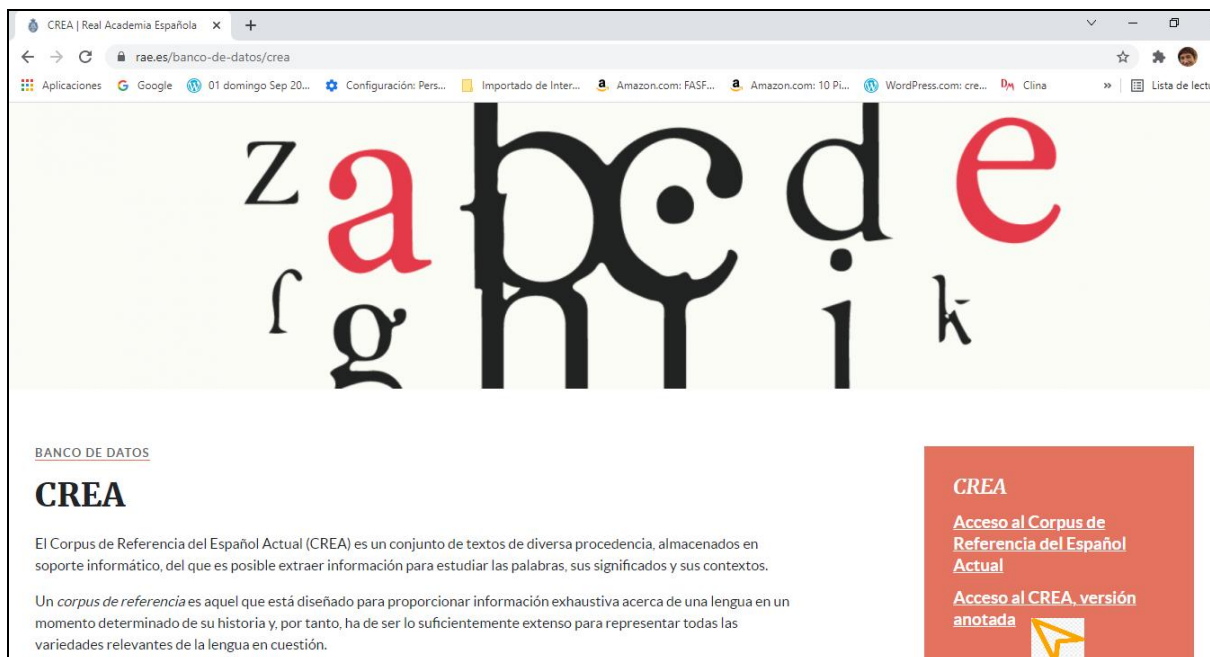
CREA | Real Academia Española ×  +

rae.es/banco-de-datos/crea

Aplicaciones  Google  01 domingo Sep 20...  Configuración: Pers...  Importado de Inter...  Amazon.com: FASF...  Amazon.com: 10 Pi...  WordPress.com: cre...  Clina  »  Lista de lect

z a b c d e
f g h i k

BANCO DE DATOS

CREA

El Corpus de Referencia del Español Actual (CREA) es un conjunto de textos de diversa procedencia, almacenados en soporte informático, del que es posible extraer información para estudiar las palabras, sus significados y sus contextos.

Un *corpus de referencia* es aquel que está diseñado para proporcionar información exhaustiva acerca de una lengua en un momento determinado de su historia y, por tanto, ha de ser lo suficientemente extenso para representar todas las variedades relevantes de la lengua en cuestión.

CREA

Acceso al Corpus de Referencia del Español Actual

Acceso al CREA, versión anotada